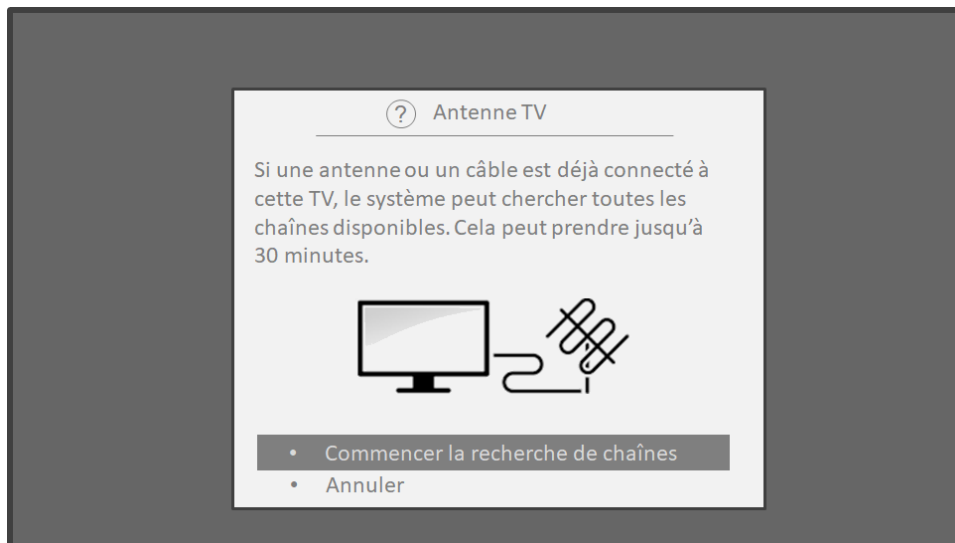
? Antenne TV

Si une antenne ou un câble est déjà connecté à cette TV, le système peut chercher toutes les chaînes disponibles. Cela peut prendre jusqu'à 30 minutes.

• Commencer la recherche de chaînes
• Annuler